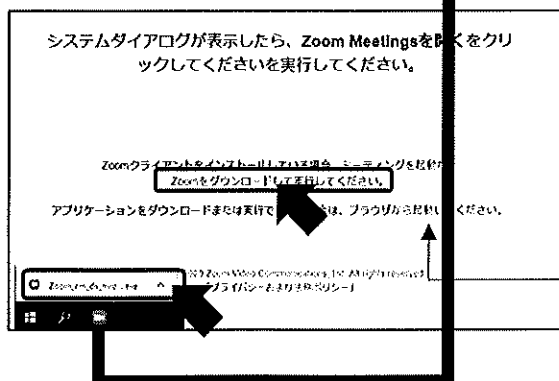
システムダイアログが表示したら、Zoom Meetingsを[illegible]くをクリックしてくださいを実行してください。

Zoomクライアントをインストールしている場合、ミーティングを起動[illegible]

Zoomをダウンロードして実行してください。

アプリケーションをダウンロードまたは実行で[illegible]は、ブラウザから起動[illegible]ください。

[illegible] Zoom Video Communications, Inc. All rights reserved.
プライバシーおよび法務ポリシー

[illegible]